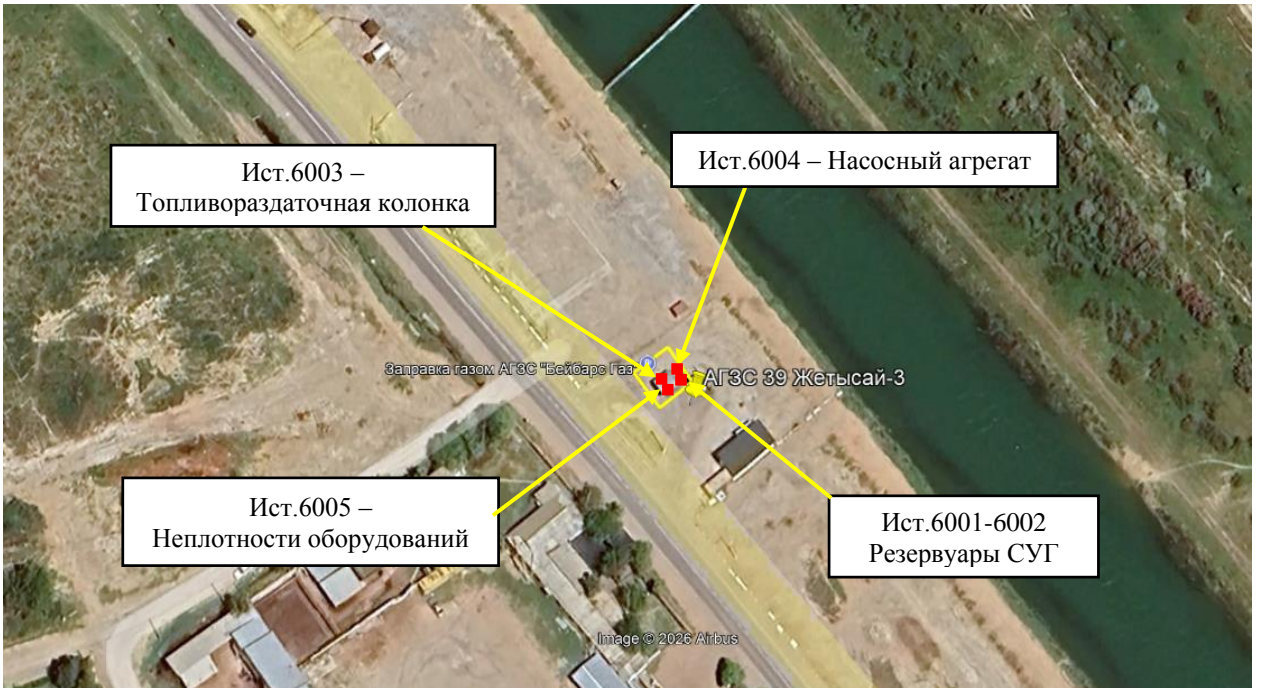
Ист.6003 – Топливораздаточная колонка

Ист.6004 – Насосный агрегат

Заправка газом АГЗС "Бейбарс Газ"

АГЗС 39 Жетысай-3

Ист.6005 – Неплотности оборудований

Ист.6001-6002 Резервуары СУГ

Image © 2026 Airbus